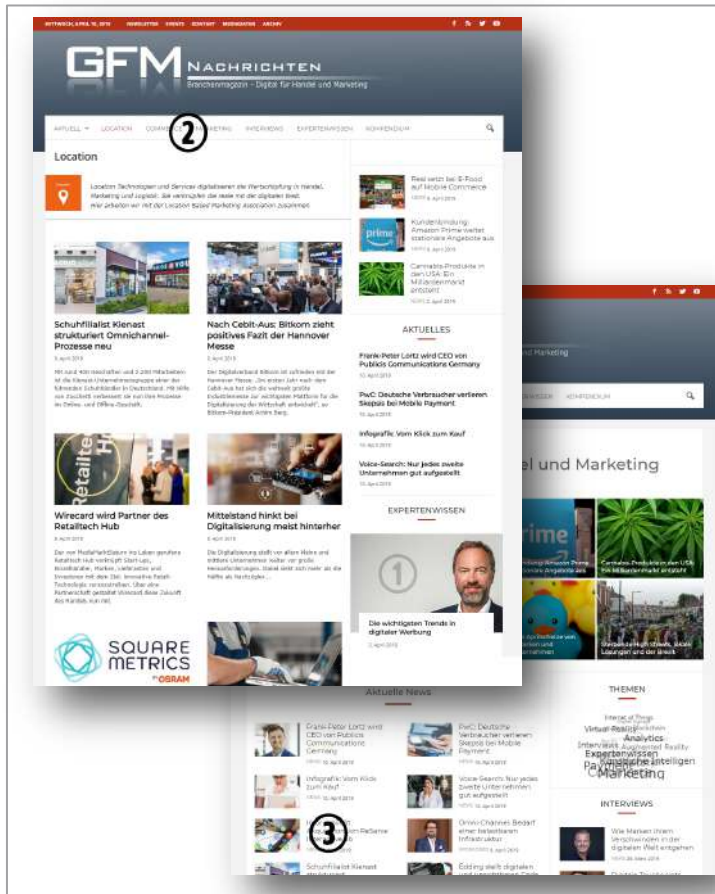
MITTWOCH, APRIL 10, 2019 NEWSLETTER EVENTS KONTAKT MEDIADATEN ARCHIV

GFM NACHRICHTEN
Branchenmagazin – Digital für Handel und Marketing

AKTUELL LOCATION COMM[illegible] ②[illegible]ETING INTERVIEWS EXPERTENWISSEN KOMPENDIUM

Location

Location Technologien und Services digitalisieren die Wertschöpfung in Handel, Marketing und Logistik. Sie verknüpfen die reale mit der digitalen Welt. Wir arbeiten eng mit der Location Based Marketing Association zusammen.

Schuhfilialist Kienast strukturiert Omnichannel-Prozesse neu
5. April 2019

Nach Cebit-Aus: Bitkom zieht positives Fazit der Hannover Messe
5. April 2019

Wirecard wird Partner des Retailtech Hub
5. April 2019

Mittelstand hinkt bei Digitalisierung meist hinterher
5. April 2019

SQUARE METRICS by OSRAM

Real setzt bei E-Food auf Mobile Commerce
NEWS 8. April 2019

Kundenbindung: Amazon Prime wertet stationäre Angebote aus
NEWS 5. April 2019

Cannabis-Produkte in den USA: Ein Milliardenmarkt entsteht
NEWS 2. April 2019

AKTUELLES

Frank-Peter Lortz wird CEO von Publicis Communications Germany
10. April 2019

PwC: Deutsche Verbraucher verlieren Skepsis bei Mobile Payment
10. April 2019

Infografik: Vom Klick zum Kauf
10. April 2019

Voice-Search: Nur jedes zweite Unternehmen gut aufgestellt
10. April 2019

EXPERTENWISSEN

①

Die wichtigsten Trends in digitaler Werbung
2. April 2019

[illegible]el und Marketing

KOMPENDIUM

Cannabis-Produkte in den USA: Ein Milliardenmarkt entsteht

Aktuelle News

Frank-Peter Lortz wird CEO von Publicis Communications Germany

PwC: Deutsche Verbraucher verlieren Skepsis bei Mobile Payment

Infografik: Vom Klick zum Kauf

Voice-Search: Nur jedes zweite Unternehmen gut aufgestellt

③

Omni-Channel: Bedarf einer lieferbaren Infrastruktur

Schuhfilialist Kienast

Edding stellt digitalen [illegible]

THEMEN

Internet of Things
Virtual Reality
Analytics
Interviews
Augmented Reality
Expertenwissen
Payment
Künstliche Intelligenz
Marketing

INTERVIEWS

Wie Marken ihren Verschwinden in der digitalen Welt entgehen